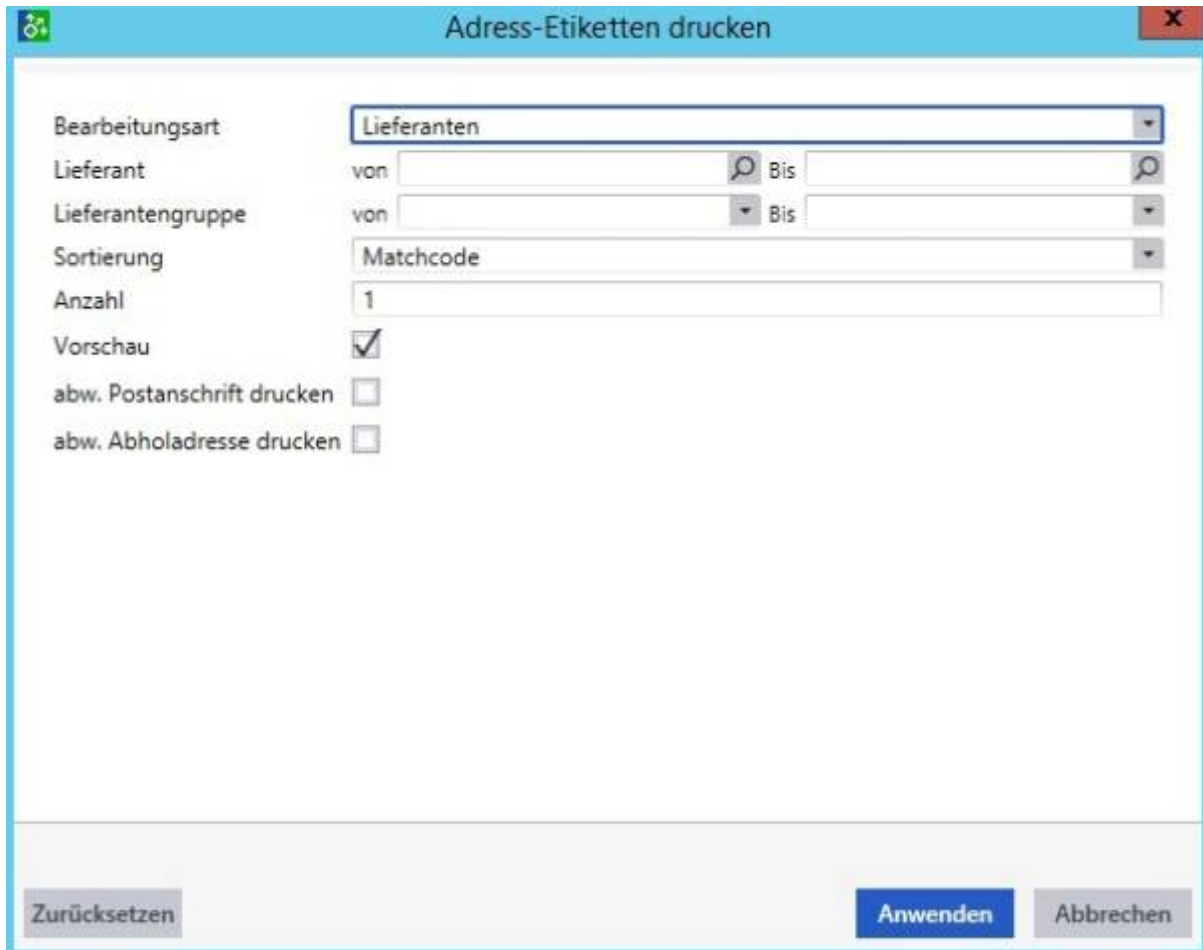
Adress-Etiketten drucken

Bearbeitungsart Lieferanten
Lieferant von Bis
Lieferantengruppe von Bis
Sortierung Matchcode
Anzahl 1
Vorschau
abw. Postanschrift drucken
abw. Abholadresse drucken

Zurücksetzen Anwenden Abbrechen